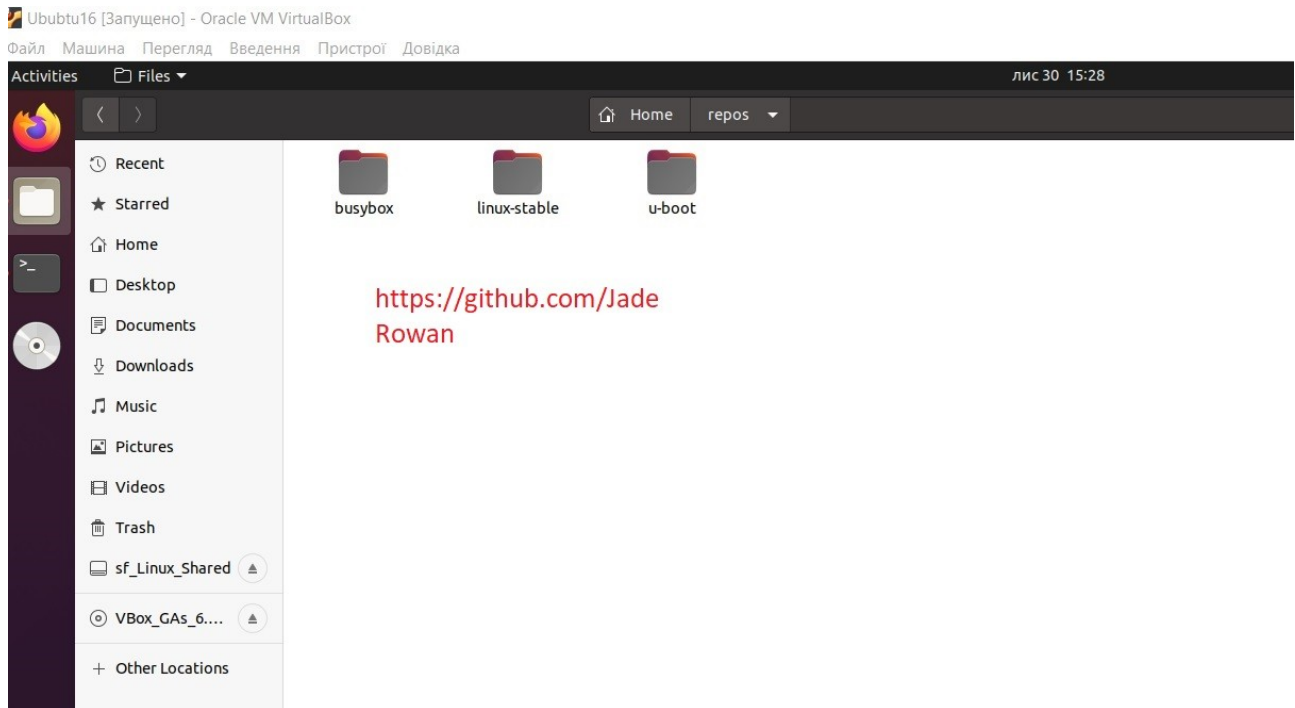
Ububtu16 [Запущено] - Oracle VM VirtualBox

Файл Машина Перегляд Введення Пристрої Довідка

Activities Files ▾ лис 30 15:28

Home repos ▾

Recent
Starred
Home
Desktop
Documents
Downloads
Music
Pictures
Videos
Trash
sf_Linux_Shared
VBox_GAs_6....
+ Other Locations

busybox linux-stable u-boot

https://github.com/Jade Rowan